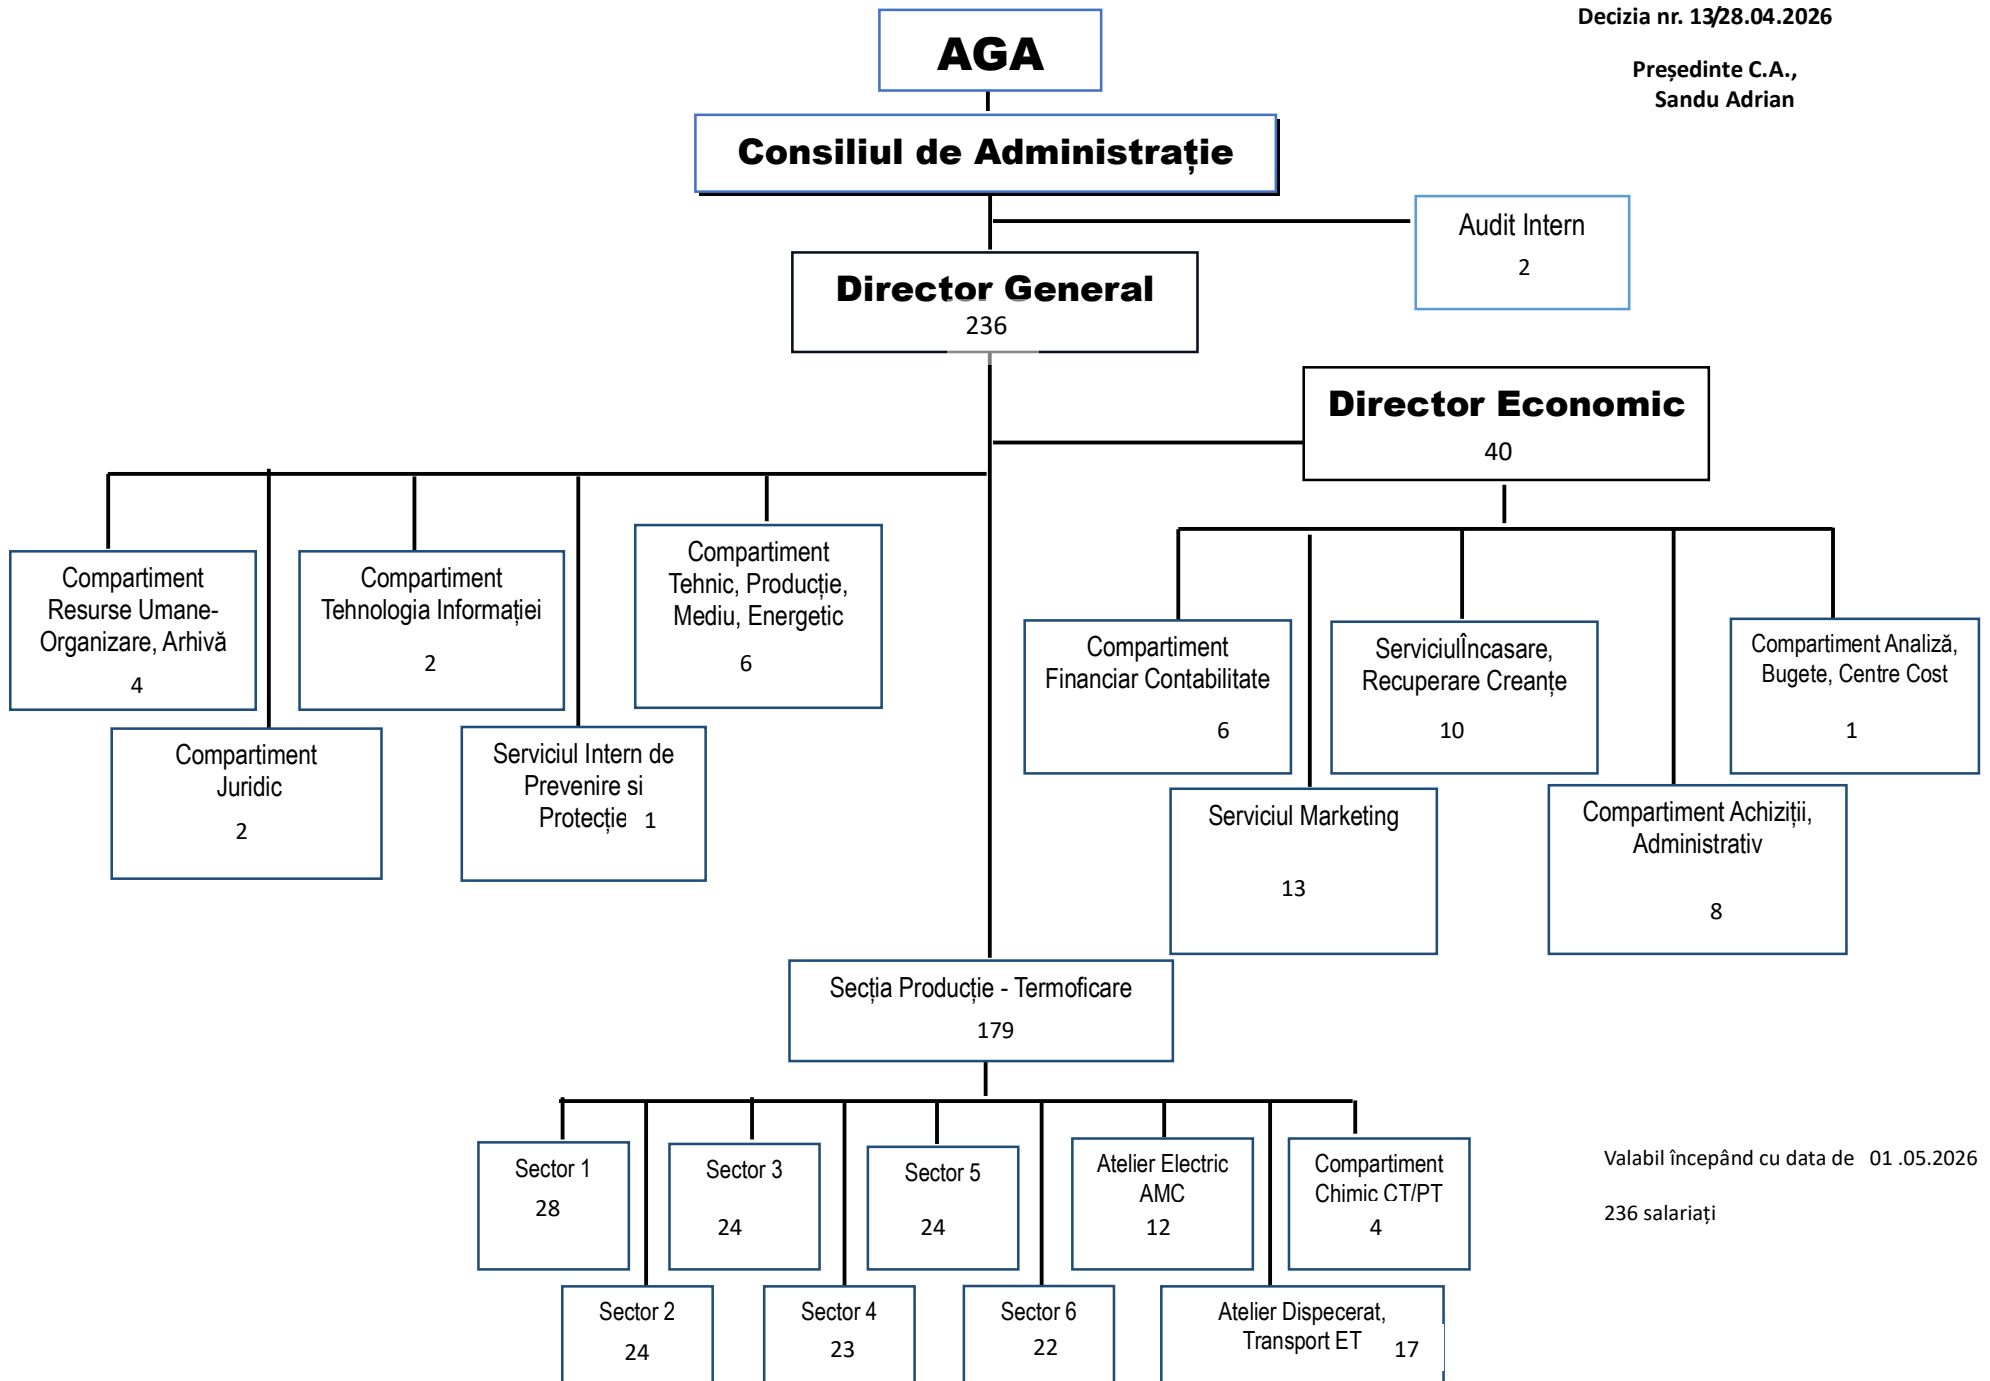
Decizia nr. 13/28.04.2026

Președinte C.A.,
Sandu Adrian

AGA

Consiliul de Administrație

Audit Intern
2

Director General
236

Director Economic
40

Compartiment Resurse Umane-Organizare, Arhivă
4

Compartiment Tehnologia Informației
2

Compartiment Tehnic, Producție, Mediu, Energetic
6

Compartiment Juridic
2

Serviciul Intern de Prevenire si Protecție 1

Compartiment Financiar Contabilitate
6

ServiciulÎncasare, Recuperare Creanțe
10

Compartiment Analiză, Bugete, Centre Cost
1

Serviciul Marketing
13

Compartiment Achiziții, Administrativ
8

Secția Producție - Termoficare
179

Sector 1
28

Sector 3
24

Sector 5
24

Atelier Electric AMC
12

Compartiment Chimic CT/PT
4

Sector 2
24

Sector 4
23

Sector 6
22

Atelier Dispecerat, Transport ET 17

Valabil începând cu data de 01 .05.2026

236 salariați